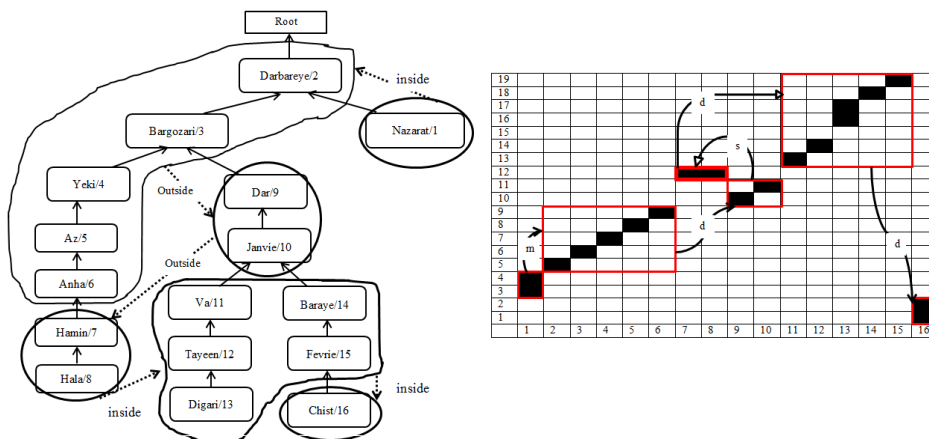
Root

Darbareye/2

inside

Bargozari/3

Nazarat/1

Yeki/4

Outside

Dar/9

Az/5

Janvie/10

Outside

Anha/6

Va/11

Baraye/14

Hamin/7

Tayeen/12

Fevrie/15

Hala/8

inside

inside

Digari/13

Chist/16

19
18
17
16
15
14
13
12
11
10
9
8
7
6
5
4
3
2
1

1 2 3 4 5 6 7 8 9 10 11 12 13 14 15 16

d

s

d

m

d